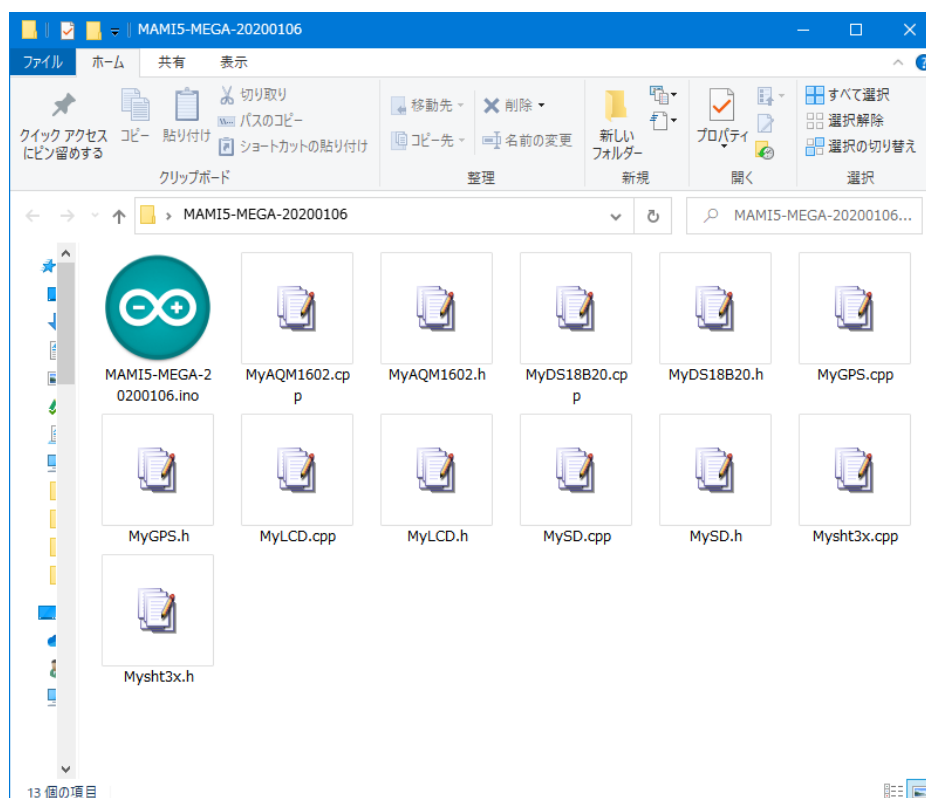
MAMI5-MEGA-20200106

ファイル ホーム 共有 表示

クイック アクセスにピン留めする コピー 貼り付け 切り取り パスのコピー ショートカットの貼り付け
クリップボード

移動先 コピー先 削除 名前の変更
整理

新しいフォルダー
新規

プロパティ
開く

すべて選択 選択解除 選択の切り替え
選択

MAMI5-MEGA-20200106

MAMI5-MEGA-20200106...

MAMI5-MEGA-20200106.ino
MyAQM1602.cpp
MyAQM1602.h
MyDS18B20.cpp
MyDS18B20.h
MyGPS.cpp
MyGPS.h
MyLCD.cpp
MyLCD.h
MySD.cpp
MySD.h
Mysht3x.cpp
Mysht3x.h

13 個の項目